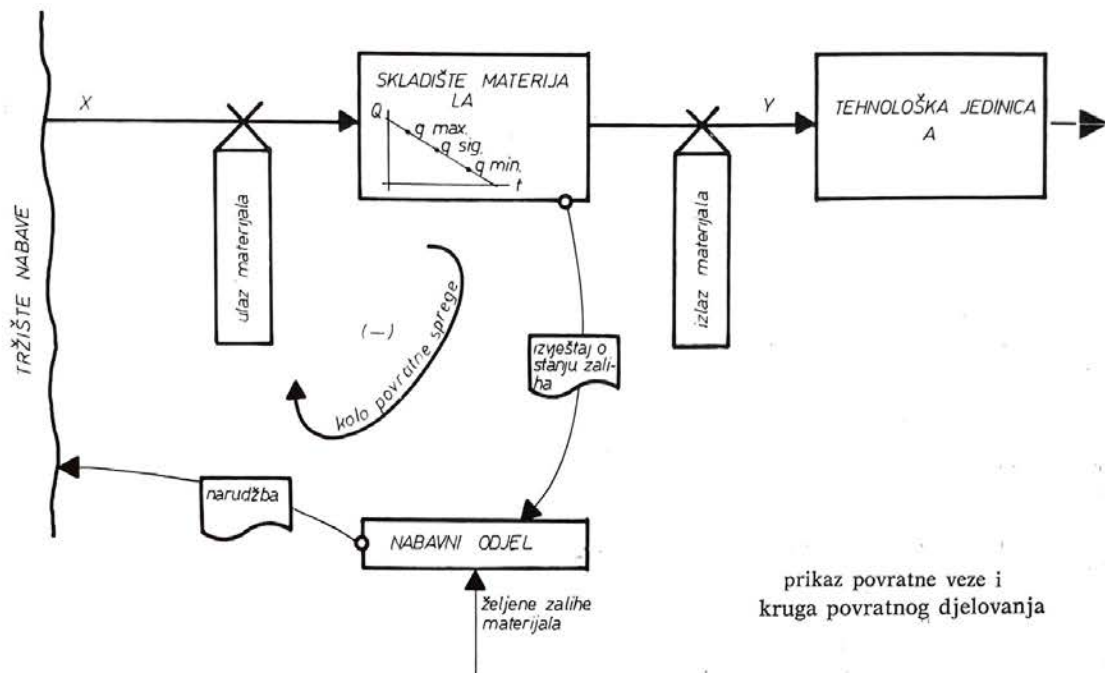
TRŽIŠTE NABAVE

X

ulaz materijala

SKLADIŠTE MATERIJALA

Q

q max.

q sig.

q min.

t

Y

izlaz materijala

TEHNOLOŠKA JEDINICA A

(−)

kolo povratne sprege

izvještaj o stanju zaliha

narudžba

NABAVNI ODJEL

željene zalihe materijala

prikaz povratne veze i kruga povratnog djelovanja